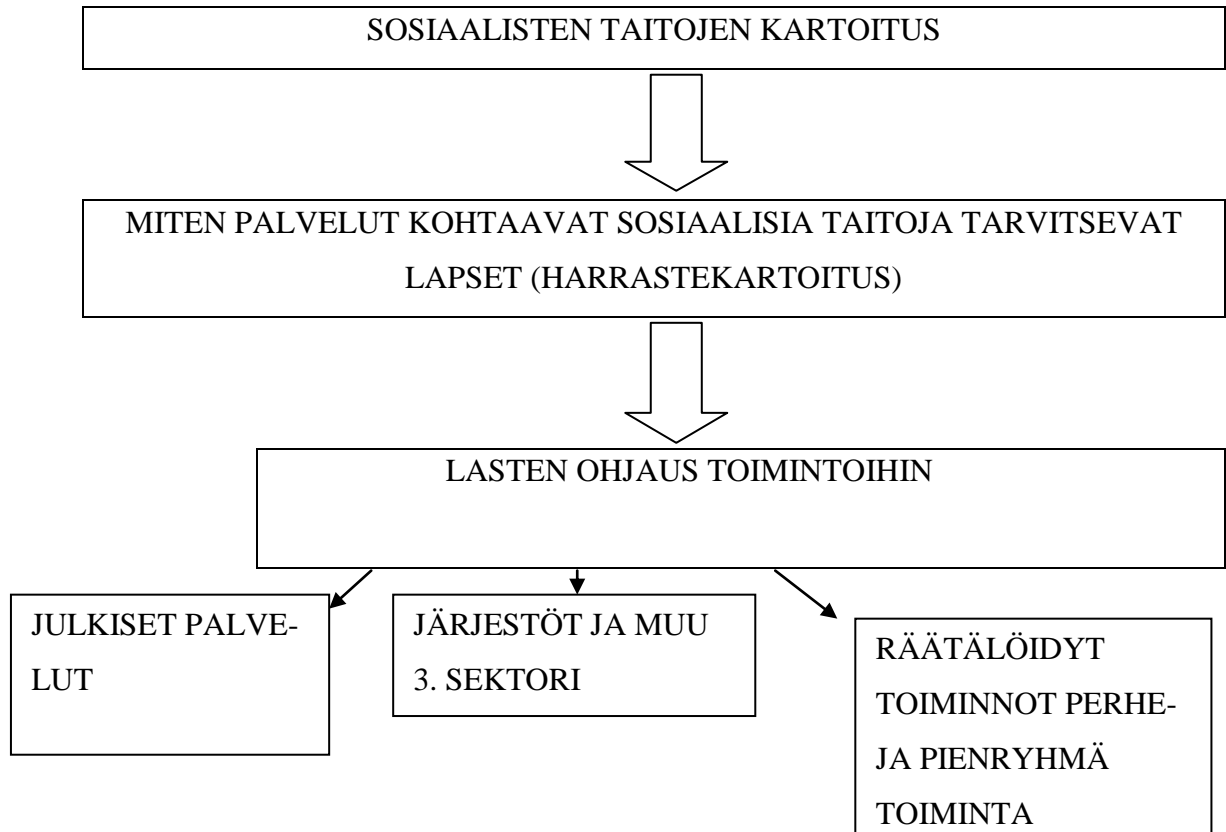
SOSIAALISTEN TAITOJEN KARTOITUS

MITEN PALVELUT KOHTAAVAT SOSIAALISIA TAITOJA TARVITSEVAT LAPSET (HARRASTEKARTOITUS)

LASTEN OHJAUS TOIMINTOIHIN

JULKISET PALVELUT

JÄRJESTÖT JA MUU 3. SEKTORI

RÄÄTÄLÖIDYT TOIMINNOT PERHE- JA PIENRYHMÄ TOIMINTA